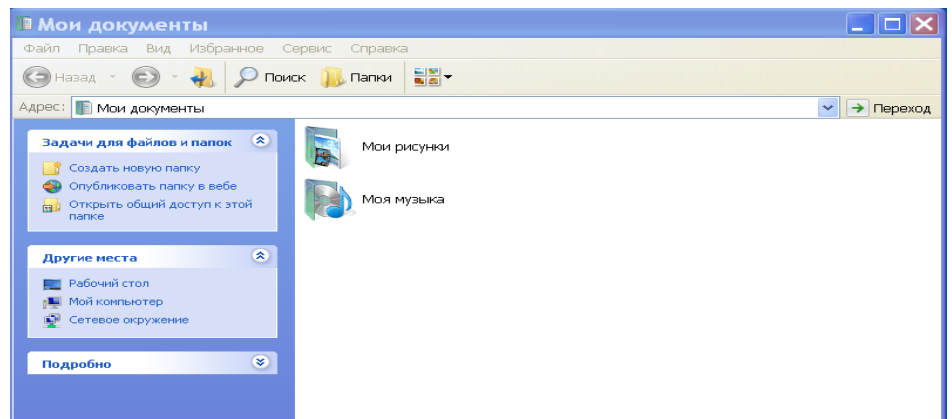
Мои документы

Файл Правка Вид Избранное Сервис Справка

Назад Поиск Папки

Адрес: Мои документы

Переход

Задачи для файлов и папок

Создать новую папку

Опубликовать папку в вебе

Открыть общий доступ к этой папке

Другие места

Рабочий стол

Мой компьютер

Сетевое окружение

Подробно

Мои рисунки

Моя музыка